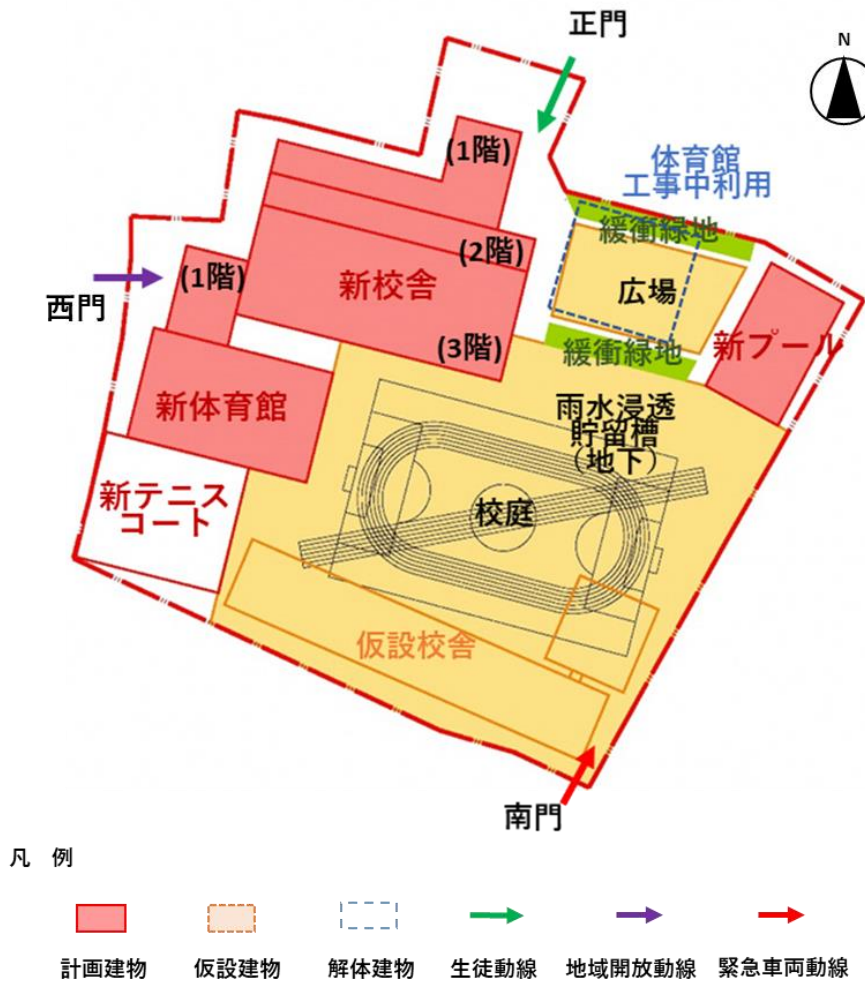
正門

N

(1階)

体育館
工事中利用

緩衝緑地

(2階)

(1階)

新校舎

広場

西門

(3階)

緩衝緑地

新プール

新体育館

雨水浸透
貯留槽
(地下)

新テニス
コート

校庭

仮設校舎

南門

凡　例

計画建物　仮設建物　解体建物　生徒動線　地域開放動線　緊急車両動線